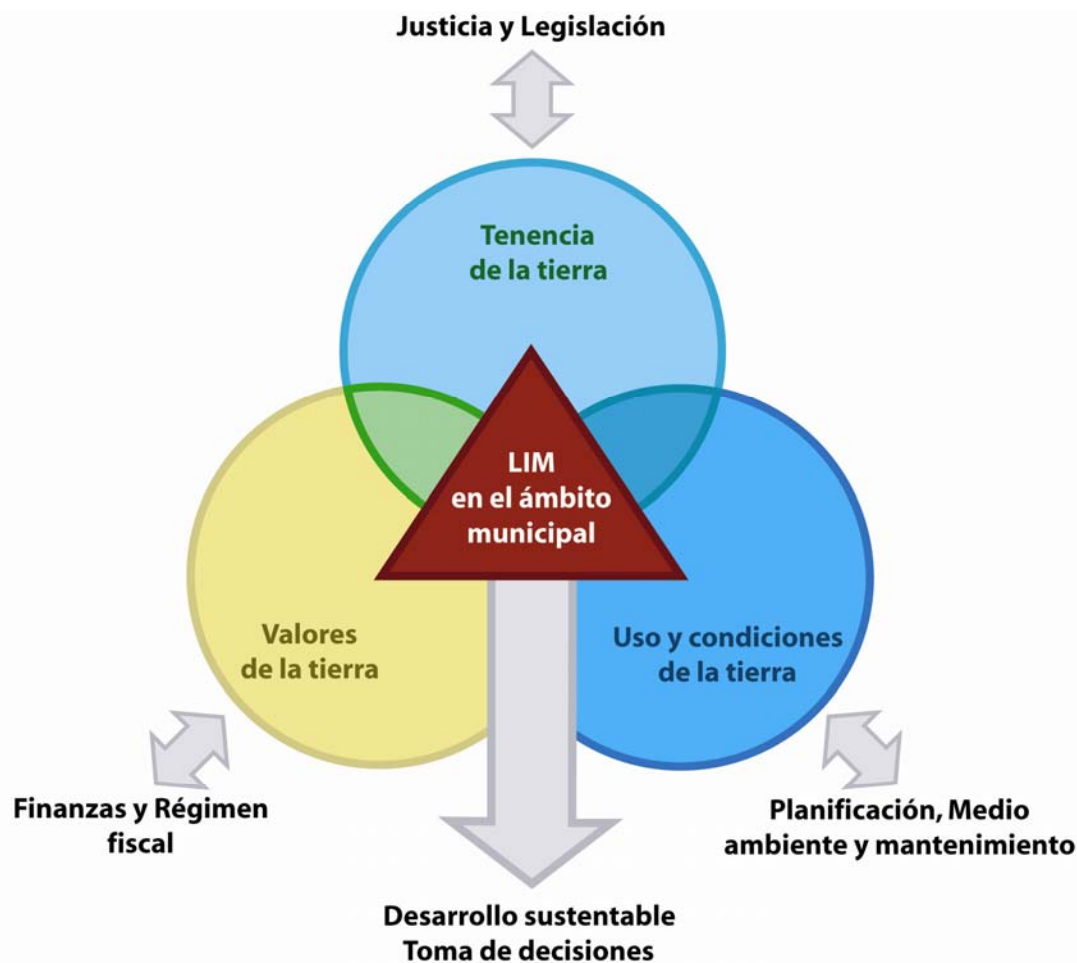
Justicia y Legislación

Tenencia de la tierra

LIM en el ámbito municipal

Valores de la tierra

Uso y condiciones de la tierra

Finanzas y Régimen fiscal

Planificación, Medio ambiente y mantenimiento

Desarrollo sustentable
Toma de decisiones